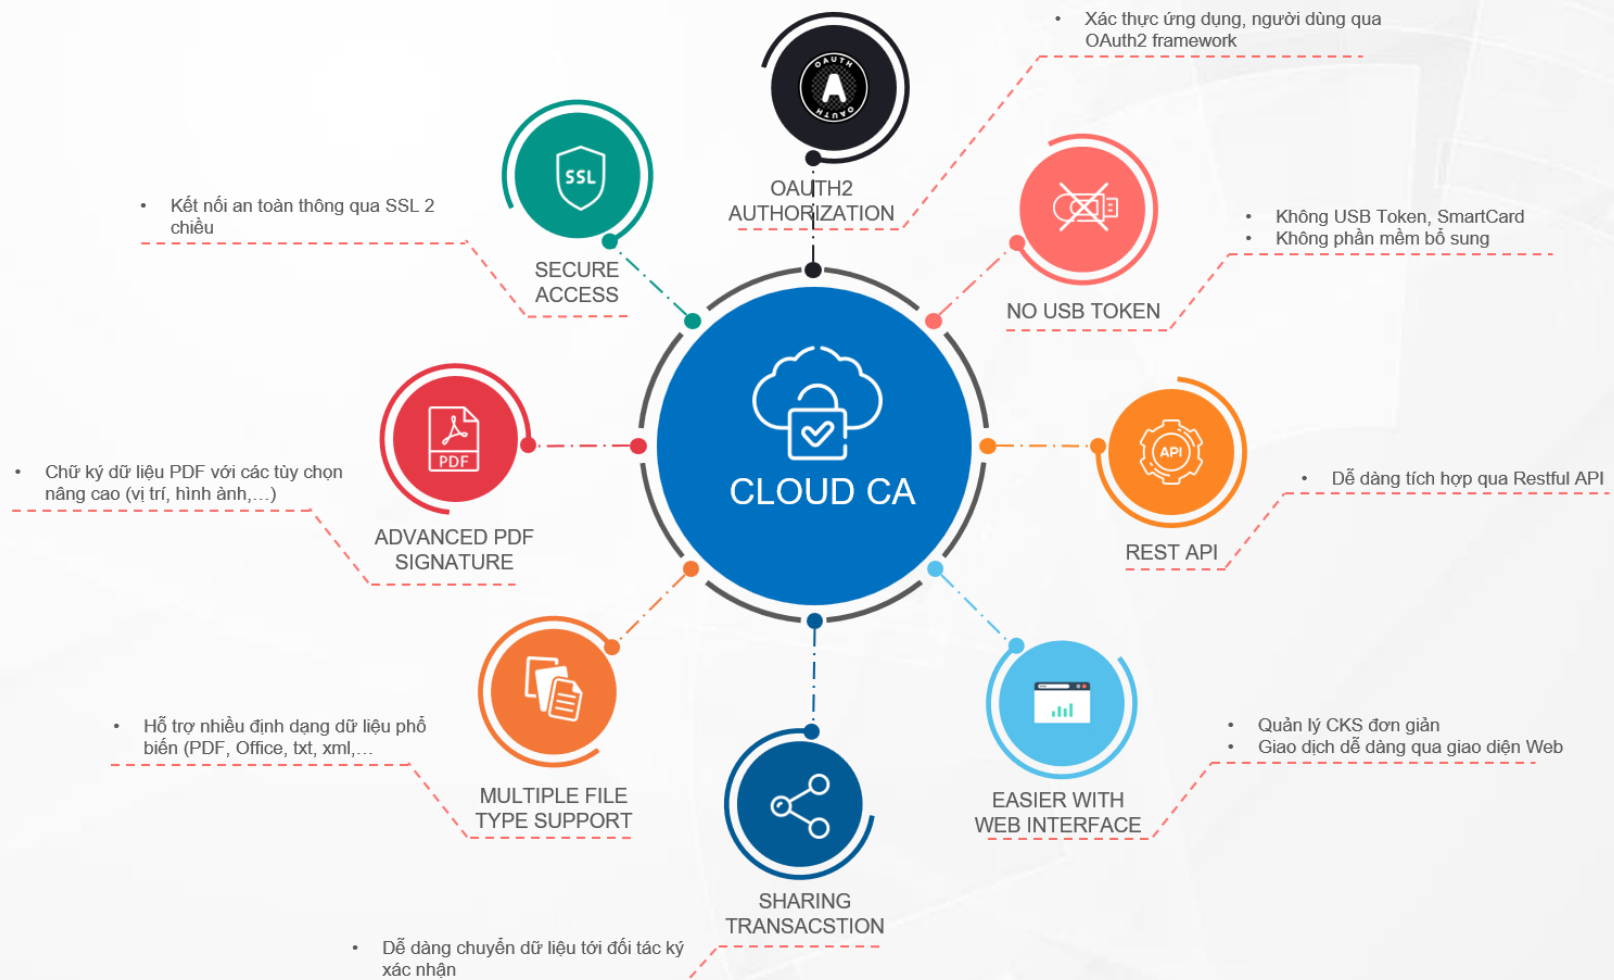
• Xác thực ứng dụng, người dùng qua OAuth2 framework

OAUTH OAUTH

OAUTH2 AUTHORIZATION

SSL

• Kết nối an toàn thông qua SSL 2 chiều

SECURE ACCESS

• Không USB Token, SmartCard
• Không phần mềm bổ sung

NO USB TOKEN

PDF

• Chữ ký dữ liệu PDF với các tùy chọn nâng cao (vị trí, hình ảnh,…)

ADVANCED PDF SIGNATURE

CLOUD CA

API

• Dễ dàng tích hợp qua Restful API

REST API

• Hỗ trợ nhiều định dạng dữ liệu phổ biến (PDF, Office, txt, xml,…

MULTIPLE FILE TYPE SUPPORT

• Quản lý CKS đơn giản
• Giao dịch dễ dàng qua giao diện Web

EASIER WITH WEB INTERFACE

SHARING TRANSACSTION

• Dễ dàng chuyển dữ liệu tới đối tác ký xác nhận